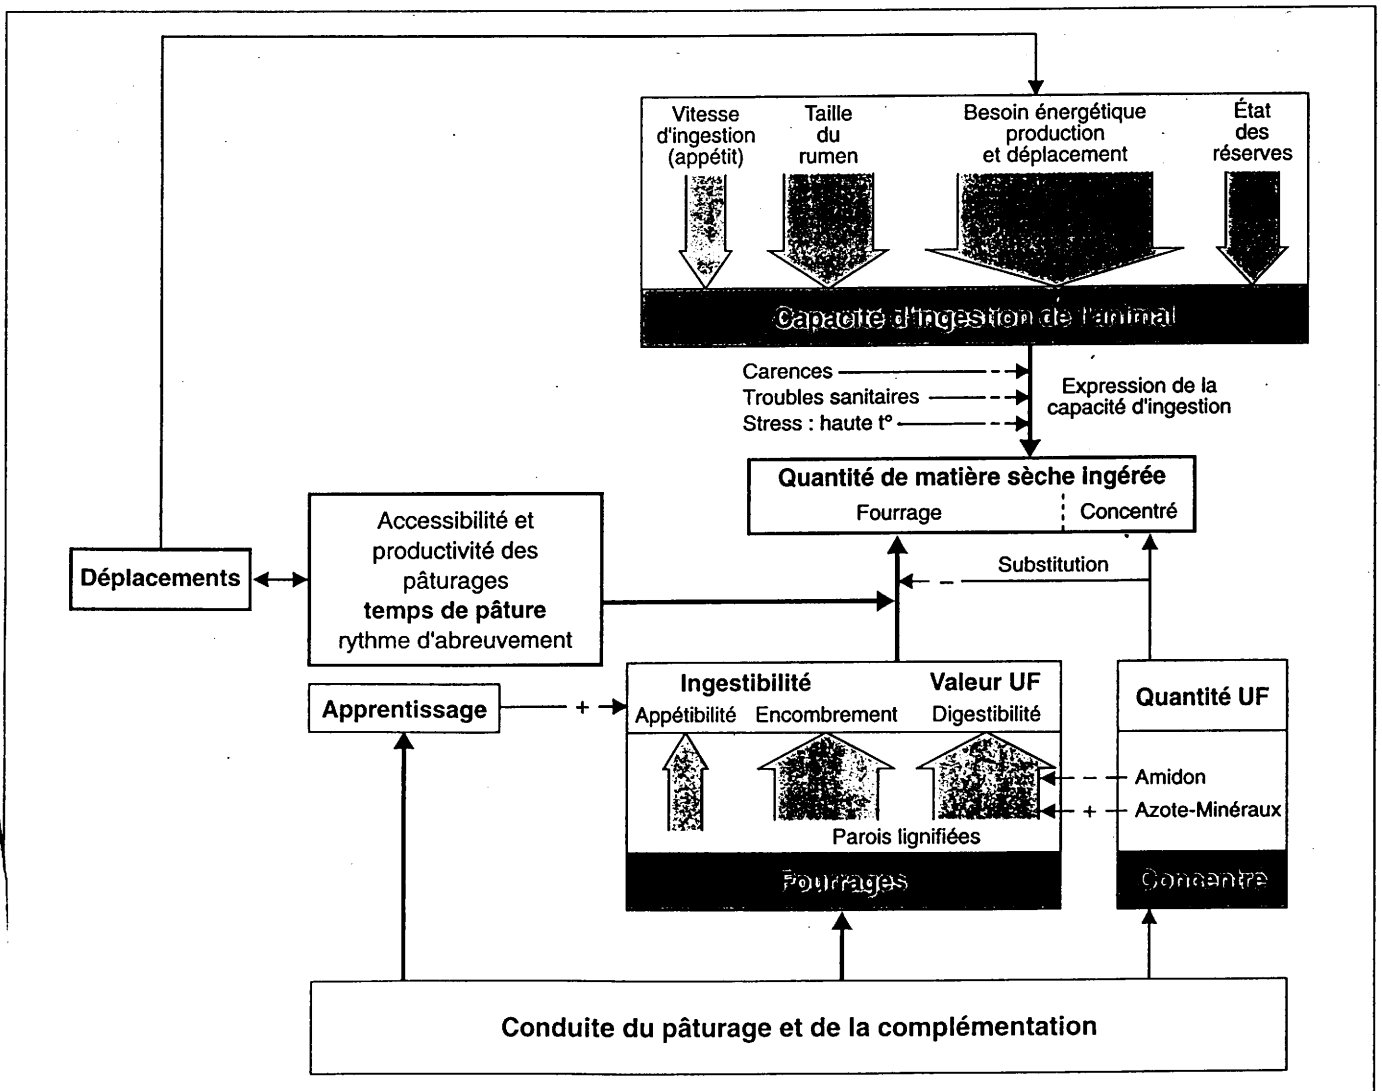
Vitesse d'ingestion (appétit)

Taille du rumen

Besoin énergétique production et déplacement

État des réserves

Capacité d'ingestion de l'animal

Carences

Troubles sanitaires

Stress : haute t°

Expression de la capacité d'ingestion

Quantité de matière sèche ingérée

Fourrage

Concentré

Déplacements

Accessibilité et productivité des pâturages **temps de pâture** rythme d'abreuvement

Substitution

Apprentissage

+

Ingestibilité

Valeur UF

Appétibilité

Encombrement

Digestibilité

Parois lignifiées

Fourrages

Quantité UF

Amidon

+

Azote-Minéraux

Concentré

Conduite du pâturage et de la complémentation